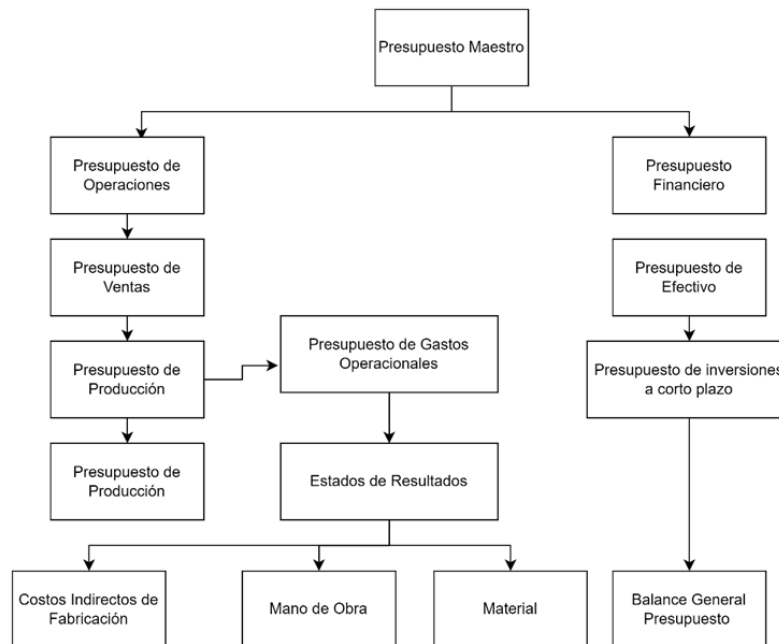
Presupuesto Maestro

Presupuesto de Operaciones

Presupuesto de Ventas

Presupuesto de Producción

Presupuesto de Producción

Presupuesto de Gastos Operacionales

Estados de Resultados

Costos Indirectos de Fabricación

Mano de Obra

Material

Presupuesto Financiero

Presupuesto de Efectivo

Presupuesto de inversiones a corto plazo

Balance General Presupuesto